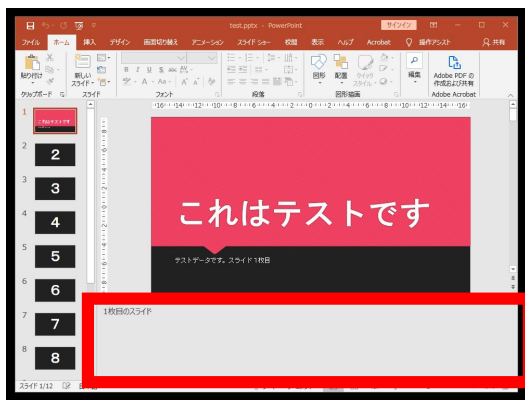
test.pptx - PowerPoint
サインイン

ファイル
ホーム
挿入
デザイン
画面切り替え
アニメーション
スライド ショー
校閲
表示
ヘルプ
Acrobat
操作アシスト
共有

貼り付け
新しいスライド
図形
配置
クイックスタイル
編集
Adobe PDF の作成および共有

クリップボード
スライド
フォント
段落
図形描画
Adobe Acrobat

1
これはテストです
2
2
3
3
4
4
5
5
6
6
7
7
8
8

これはテストです

テストデータです。スライド１枚目

１枚目のスライド

スライド 1/12